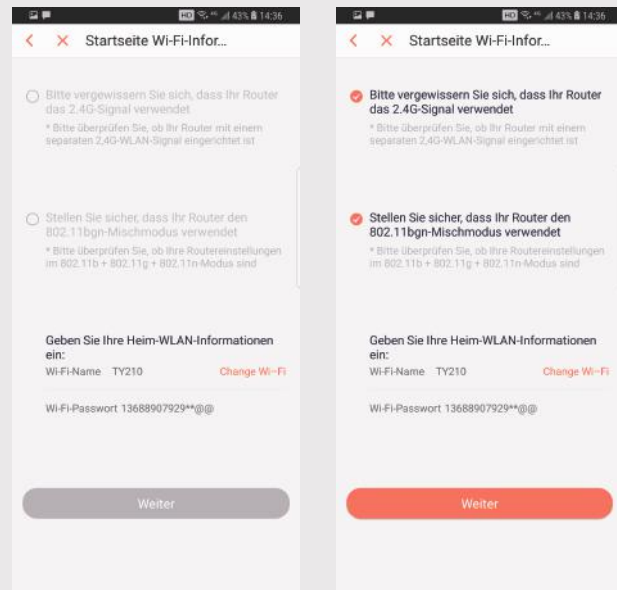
HD 43% 14:36

Startseite Wi-Fi-Infor...

Bitte vergewissern Sie sich, dass Ihr Router das 2.4G-Signal verwendet

* Bitte überprüfen Sie, ob Ihr Router mit einem separaten 2,4G-WLAN-Signal eingerichtet ist

Stellen Sie sicher, dass Ihr Router den 802.11bgn-Mischmodus verwendet

* Bitte überprüfen Sie, ob Ihre Routereinstellungen im 802.11b + 802.11g + 802.11n-Modus sind

Geben Sie Ihre Heim-WLAN-Informationen ein:

Wi-Fi-Name TY210

Change Wi-Fi

Wi-Fi-Passwort 13688907929**@@

Weiter

HD 43% 14:36

Startseite Wi-Fi-Infor...

Bitte vergewissern Sie sich, dass Ihr Router das 2.4G-Signal verwendet

* Bitte überprüfen Sie, ob Ihr Router mit einem separaten 2,4G-WLAN-Signal eingerichtet ist

Stellen Sie sicher, dass Ihr Router den 802.11bgn-Mischmodus verwendet

* Bitte überprüfen Sie, ob Ihre Routereinstellungen im 802.11b + 802.11g + 802.11n-Modus sind

Geben Sie Ihre Heim-WLAN-Informationen ein:

Wi-Fi-Name TY210

Change Wi-Fi

Wi-Fi-Passwort 13688907929**@@

Weiter